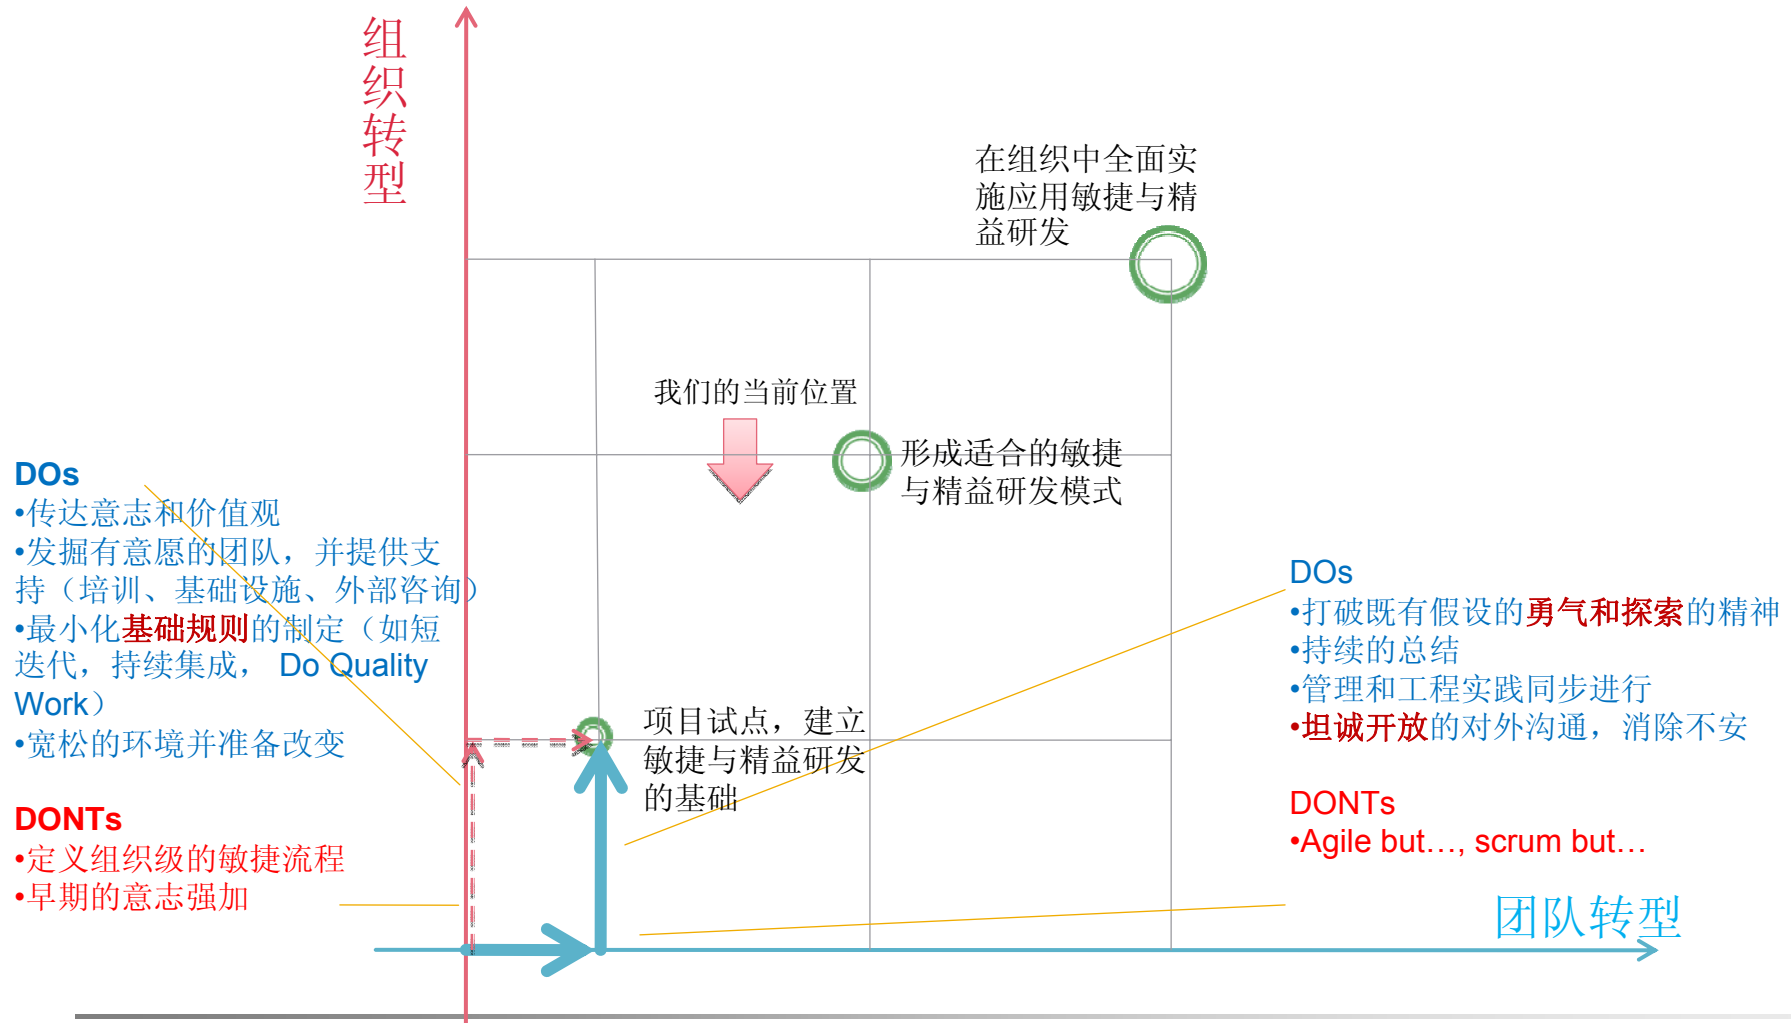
组织转型

在组织中全面实施应用敏捷与精益研发

我们的当前位置

形成适合的敏捷与精益研发模式

DOs
•传达意志和价值观
•发掘有意愿的团队，并提供支持（培训、基础设施、外部咨询）
•最小化基础规则的制定（如短迭代，持续集成， Do Quality Work）
•宽松的环境并准备改变

DONTs
•定义组织级的敏捷流程
•早期的意志强加

项目试点，建立敏捷与精益研发的基础

DOs
•打破既有假设的勇气和探索的精神
•持续的总结
•管理和工程实践同步进行
•坦诚开放的对外沟通，消除不安

DONTs
•Agile but…, scrum but…

团队转型